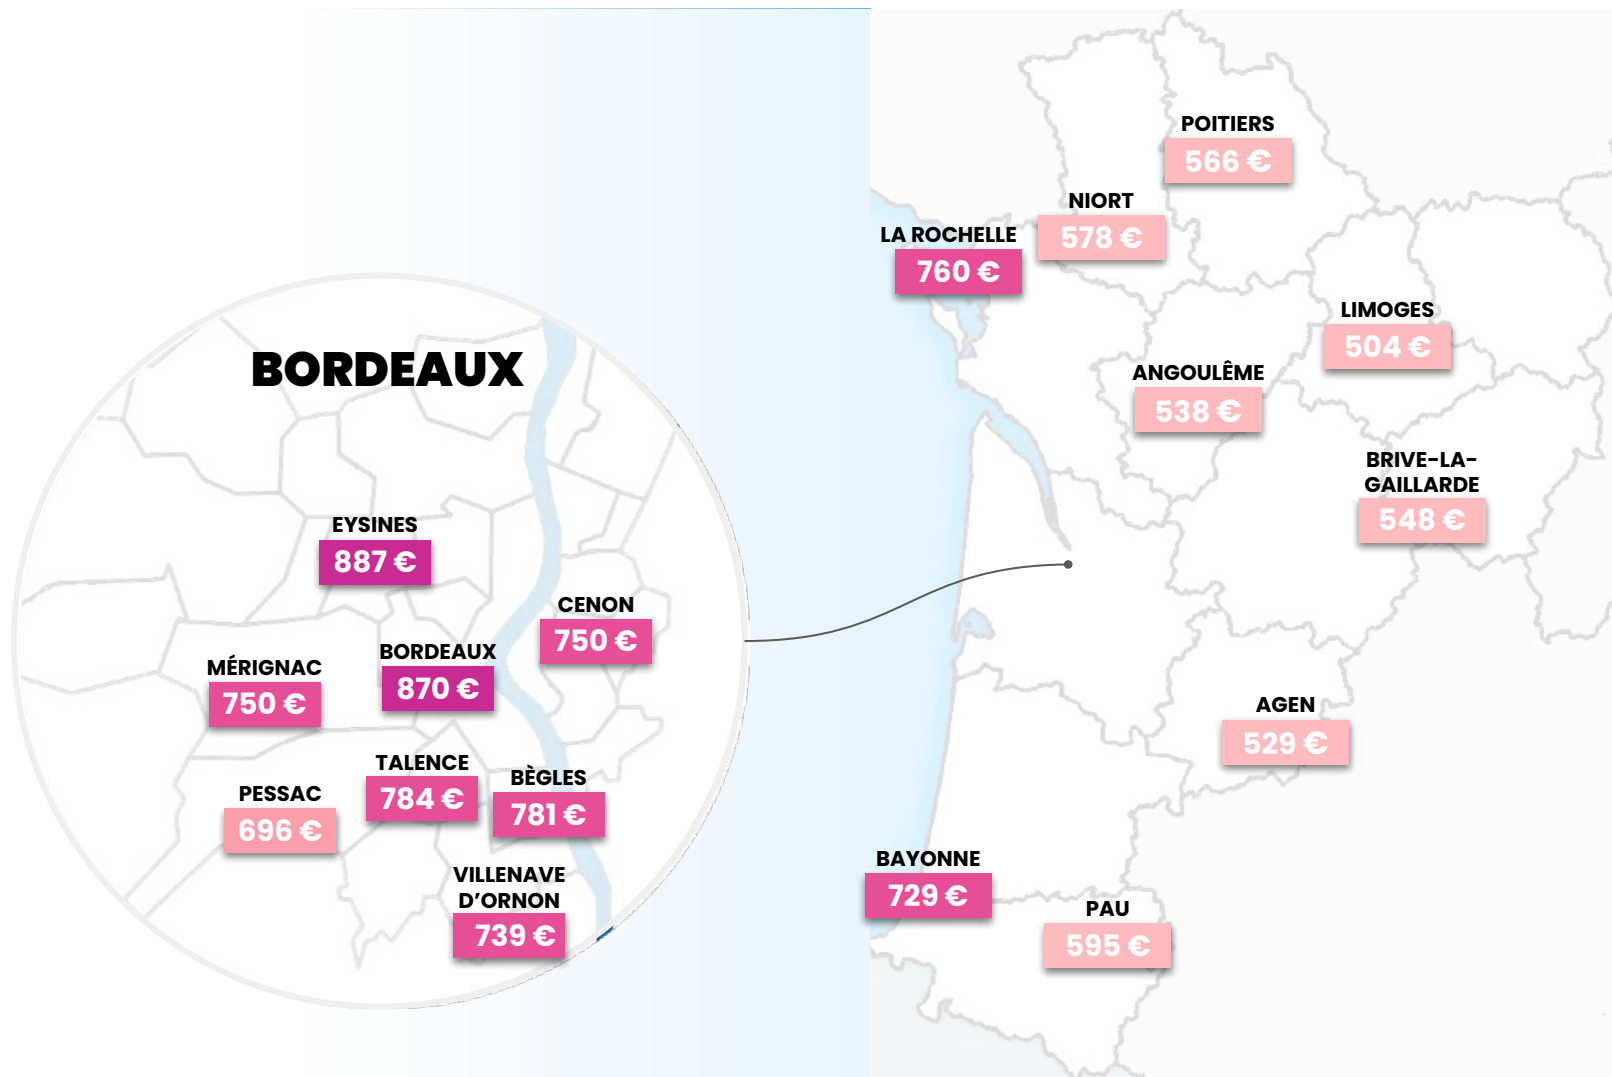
BORDEAUX

EYSINES
887 €

CENON
750 €

MÉRIGNAC
750 €

BORDEAUX
870 €

TALENCE
784 €

BÈGLES
781 €

PESSAC
696 €

VILLENAVE D'ORNON
739 €

POITIERS
566 €

NIORT
578 €

LA ROCHELLE
760 €

LIMOGES
504 €

ANGOULÊME
538 €

BRIVE-LA-GAILLARDE
548 €

AGEN
529 €

BAYONNE
729 €

PAU
595 €